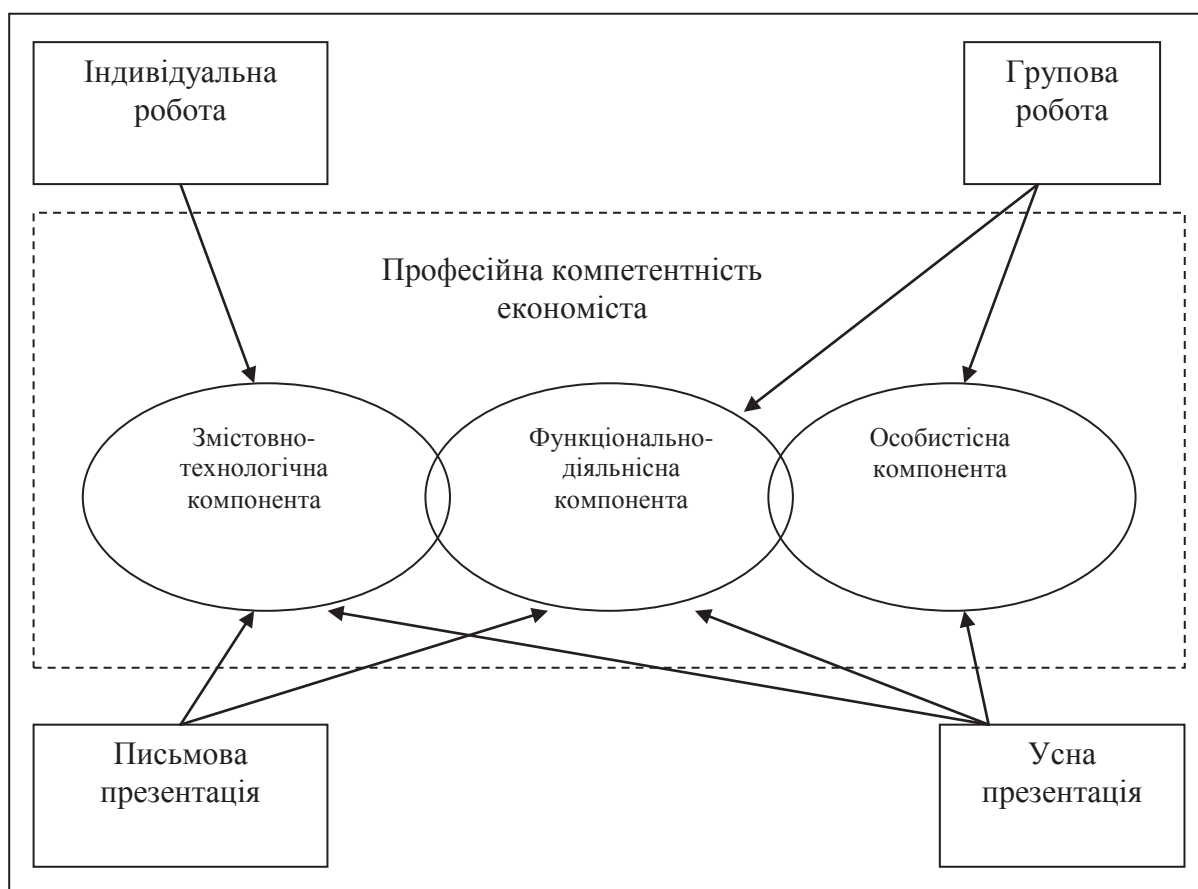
Індивідуальна робота

Групова робота

Професійна компетентність економіста

Змістовно-технологічна компонента

Функціонально-діяльнісна компонента

Особистісна компонента

Письмова презентація

Усна презентація